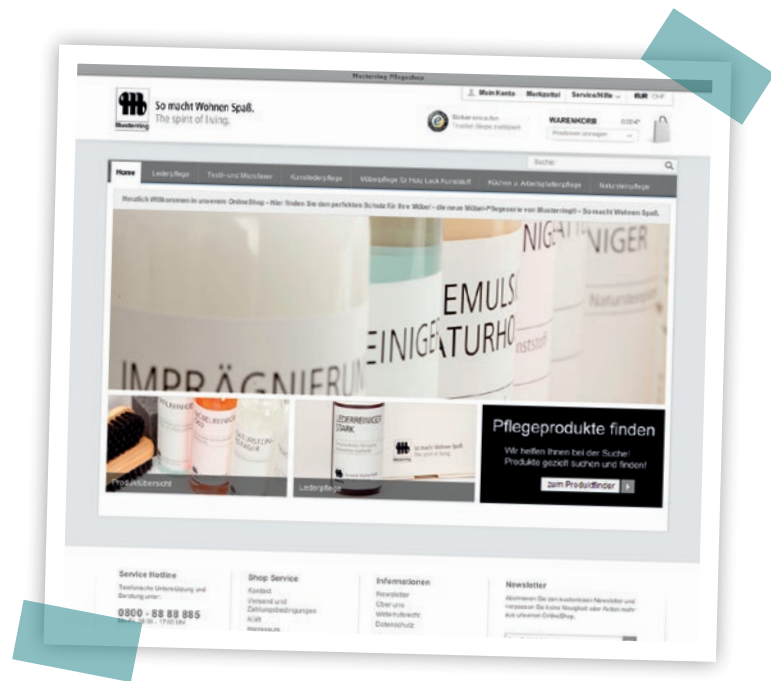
Musterring Pflegeshop

Mein Konto | Merkzettel | Service/Hilfe | EUR CHF

Musterring

So macht Wohnen Spaß.
The spirit of living.

Sicher einkaufen
Trusted Shops zertifiziert

WARENKORB 0,00€*
Positionen anzeigen

Suche

Home | Lederpflege | Textil- und Microfaser | Kunstlederpflege | Möbelpflege für Holz Lack Kunststoff | Küchen u. Arbeitsplattenpflege | Naturlederpflege

Herzlich Willkommen in unserem OnlineShop – Hier finden Sie den perfekten Schutz für Ihre Möbel – die neue Möbel-Pflegeserie von Musterring!! – So macht Wohnen Spaß.

IMPRÄGNIERUN
EINIGE
EMULS
ATURHO
NIGER
NIGER

Produktübersicht

LEDERREINIGER STARK

Lederpflege

Pflegeprodukte finden

Wir helfen Ihnen bei der Suche! Produkte gezielt suchen und finden!

zum Produktfinder

Service Hotline
Telefonische Unterstützung und Beratung unter:
0800 - 88 88 885
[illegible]

Shop Service
Kontakt
Versand und Zahlungsbedingungen
AGB
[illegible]

Informationen
Newsletter
Über uns
Widerrufsrecht
Datenschutz

Newsletter
Abonnieren Sie den kostenlosen Newsletter und verpassen Sie keine Neuigkeit oder Aktion mehr aus unserem OnlineShop.